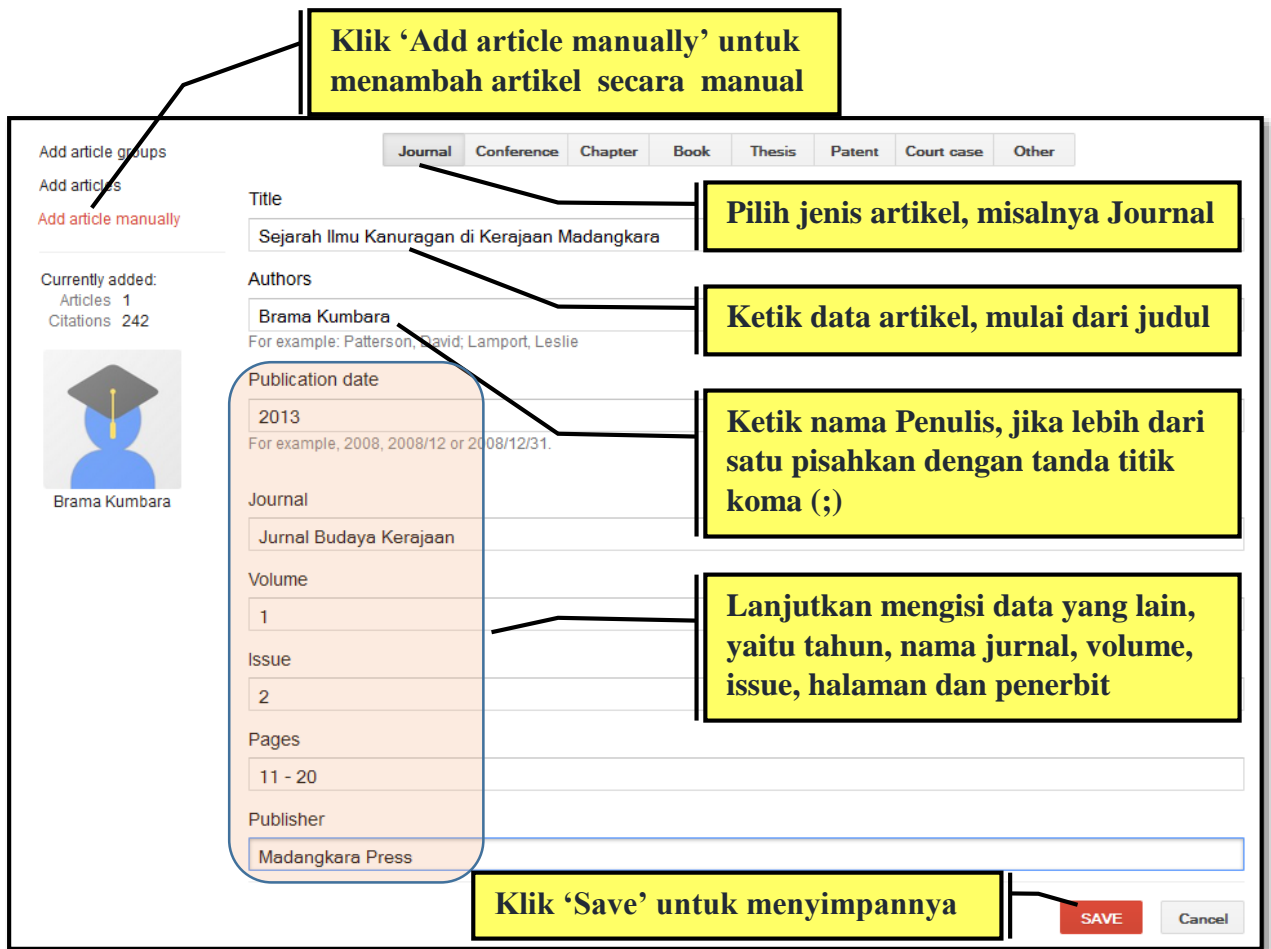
Klik 'Add article manually' untuk menambah artikel secara manual

Add article groups
Add articles
Add article manually

Currently added:
Articles 1
Citations 242

Brama Kumbara

Journal | Conference | Chapter | Book | Thesis | Patent | Court case | Other

Title
Sejarah Ilmu Kanuragan di Kerajaan Madangkara

Pilih jenis artikel, misalnya Journal

Authors
Brama Kumbara
For example: Patterson, David; Lamport, Leslie

Ketik data artikel, mulai dari judul

Publication date
2013
For example, 2008, 2008/12 or 2008/12/31.

Ketik nama Penulis, jika lebih dari satu pisahkan dengan tanda titik koma (;)

Journal
Jurnal Budaya Kerajaan

Volume
1

Lanjutkan mengisi data yang lain, yaitu tahun, nama jurnal, volume, issue, halaman dan penerbit

Issue
2

Pages
11 - 20

Publisher
Madangkara Press

Klik 'Save' untuk menyimpannya

SAVE
Cancel